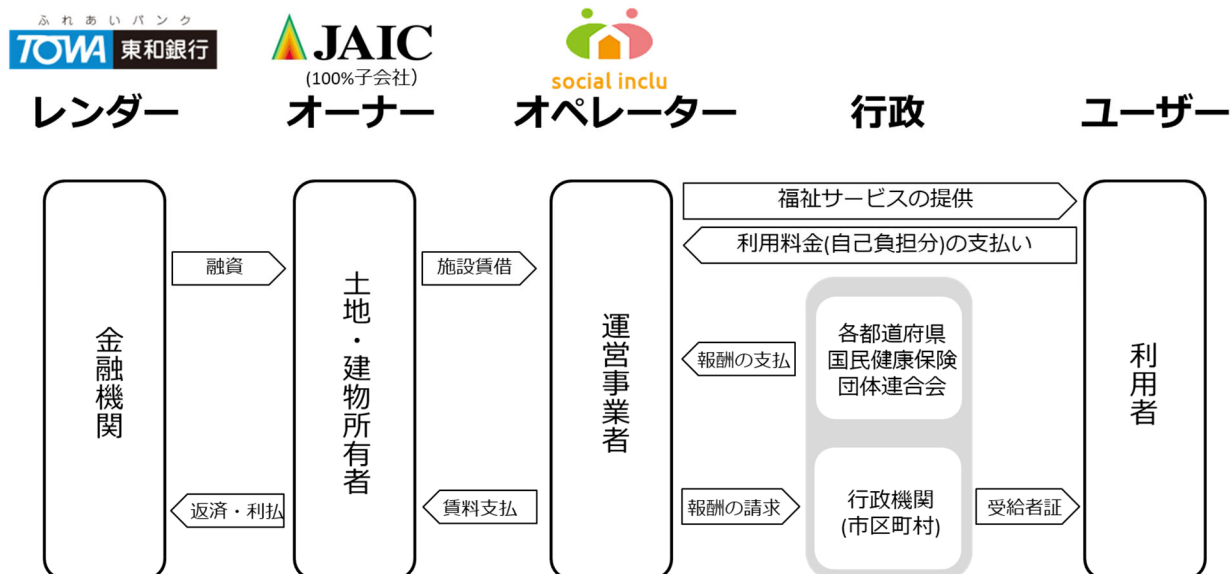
ふれあいバンク
TOWA 東和銀行

JAIC
(100%子会社)

social inclu

レンダー

オーナー

オペレーター

行政

ユーザー

金融機関

融資

返済・利払

土地・建物所有者

施設賃借

賃料支払

運営事業者

福祉サービスの提供

利用料金(自己負担分)の支払い

報酬の支払

報酬の請求

各都道府県国民健康保険団体連合会

行政機関
(市区町村)

受給者証

利用者